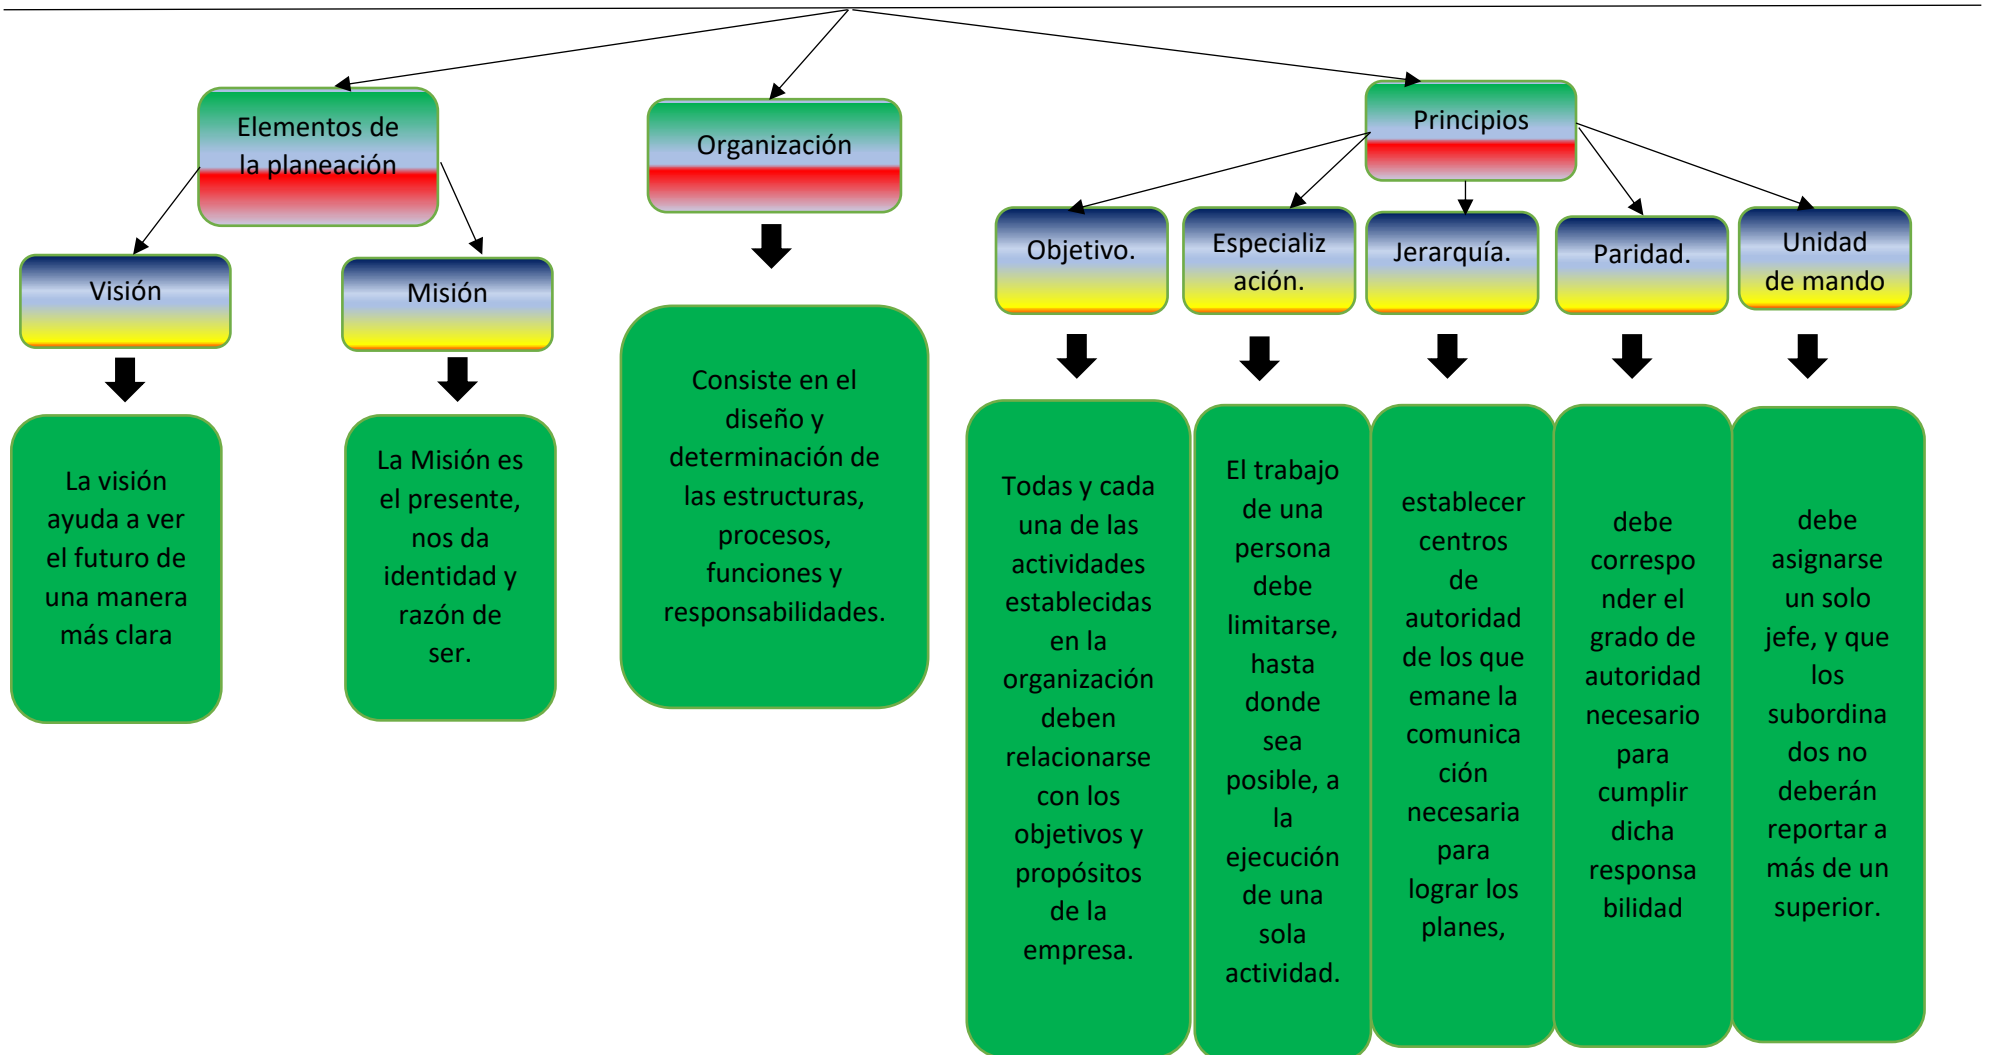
Elementos de la planeación

Visión

La visión ayuda a ver el futuro de una manera más clara

Misión

La Misión es el presente, nos da identidad y razón de ser.

Organización

Consiste en el diseño y determinación de las estructuras, procesos, funciones y responsabilidades.

Principios

Objetivo.

Todas y cada una de las actividades establecidas en la organización deben relacionarse con los objetivos y propósitos de la empresa.

Especialización.

El trabajo de una persona debe limitarse, hasta donde sea posible, a la ejecución de una sola actividad.

Jerarquía.

establecer centros de autoridad de los que emane la comunicación necesaria para lograr los planes,

Paridad.

debe corresponder el grado de autoridad necesario para cumplir dicha responsabilidad

Unidad de mando

debe asignarse un solo jefe, y que los subordinados no deberán reportar a más de un superior.